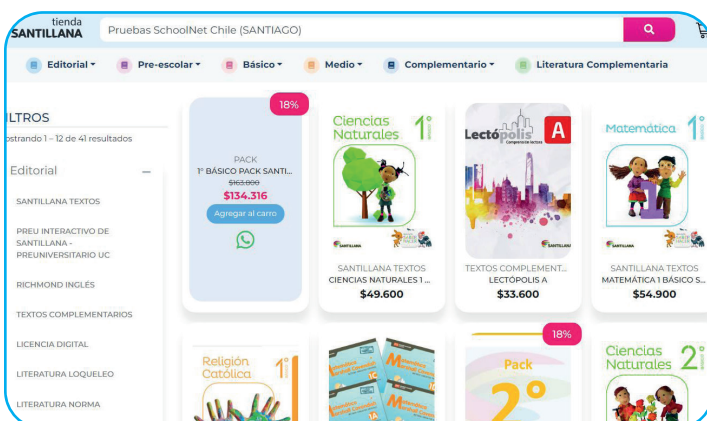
tienda
SANTILLANA

Pruebas SchoolNet Chile (SANTIAGO)

Editorial ▾ Pre-escolar ▾ Básico ▾ Medio ▾ Complementario ▾ Literatura Complementaria

LTROS
ostrando 1 – 12 de 41 resultados

Editorial –

SANTILLANA TEXTOS

PREU INTERACTIVO DE SANTILLANA - PREUNIVERSITARIO UC

RICHMOND INGLÉS

TEXTOS COMPLEMENTARIOS

LICENCIA DIGITAL

LITERATURA LOQUELEO

LITERATURA NORMA

18%

PACK
1° BÁSICO PACK SANTI...
$163.000
$134.316
Agregar al carro

Ciencias Naturales 1°
SANTILLANA
SANTILLANA TEXTOS
CIENCIAS NATURALES 1 ...
$49.600

Lectópolis
Comprensión lectora
A
SANTILLANA
TEXTOS COMPLEMENT...
LECTÓPOLIS A
$33.600

Matemática 1°
SANTILLANA
SANTILLANA TEXTOS
MATEMÁTICA 1 BÁSICO S...
$54.900

Religión Católica 1°

18%
Pack
2°

Ciencias Naturales 2°